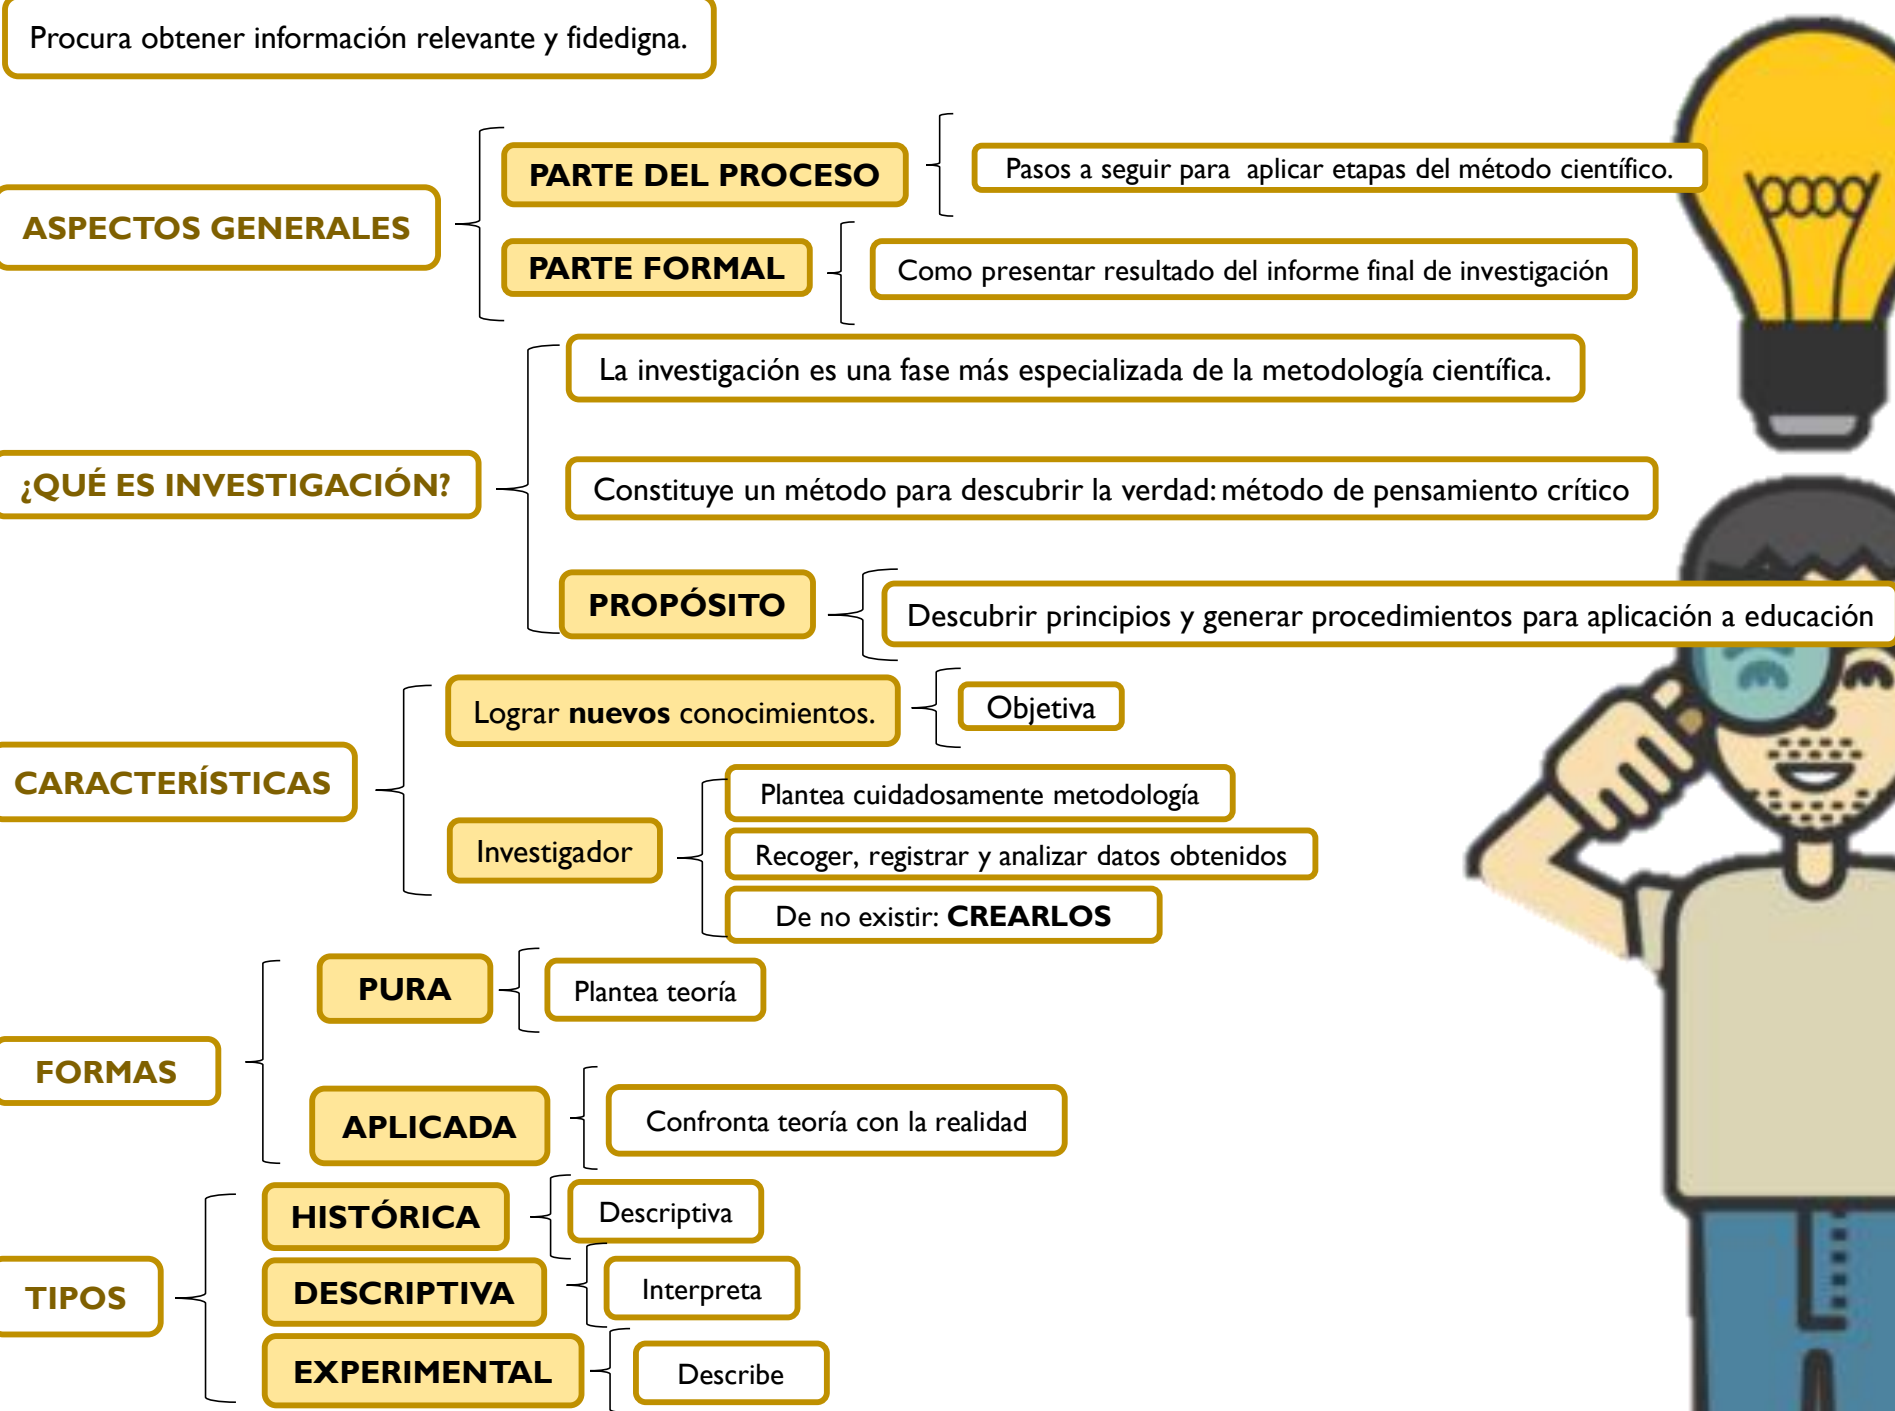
Procura obtener información relevante y fidedigna.

ASPECTOS GENERALES

PARTE DEL PROCESO

Pasos a seguir para aplicar etapas del método científico.

PARTE FORMAL

Como presentar resultado del informe final de investigación

¿QUÉ ES INVESTIGACIÓN?

La investigación es una fase más especializada de la metodología científica.

Constituye un método para descubrir la verdad: método de pensamiento crítico

PROPÓSITO

Descubrir principios y generar procedimientos para aplicación a educación

CARACTERÍSTICAS

Lograr **nuevos** conocimientos.

Objetiva

Investigador

Plantea cuidadosamente metodología

Recoger, registrar y analizar datos obtenidos

De no existir: **CREARLOS**

FORMAS

PURA

Plantea teoría

APLICADA

Confronta teoría con la realidad

TIPOS

HISTÓRICA

Descriptiva

DESCRIPTIVA

Interpreta

EXPERIMENTAL

Describe